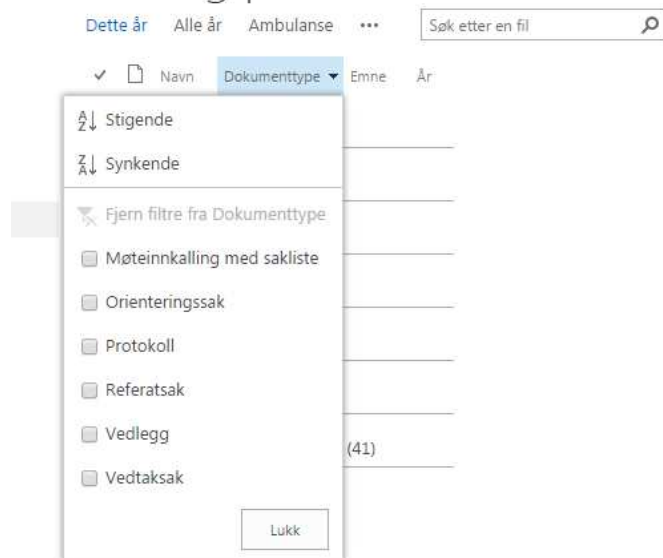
Dette år Alle år Ambulanse ···

Søk etter en fil

✓ Navn Dokumenttype ▾ Emne År

Stigende

Synkende

Fjern filtre fra Dokumenttype

Møteinnkalling med sakliste

Orienteringssak

Protokoll

Referatsak

Vedlegg

Vedtaksak

Lukk

(41)